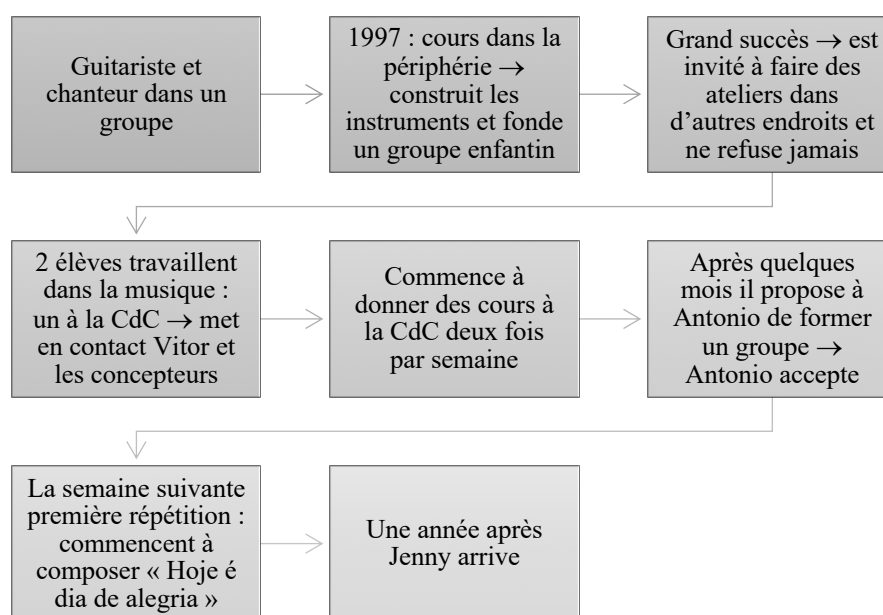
Guitariste et chanteur dans un groupe

1997 : cours dans la périphérie → construit les instruments et fonde un groupe enfantin

Grand succès → est invité à faire des ateliers dans d'autres endroits et ne refuse jamais

2 élèves travaillent dans la musique : un à la CdC → met en contact Vitor et les concepteurs

Commence à donner des cours à la CdC deux fois par semaine

Après quelques mois il propose à Antonio de former un groupe → Antonio accepte

La semaine suivante première répétition : commencent à composer « Hoje é dia de alegria »

Une année après Jenny arrive